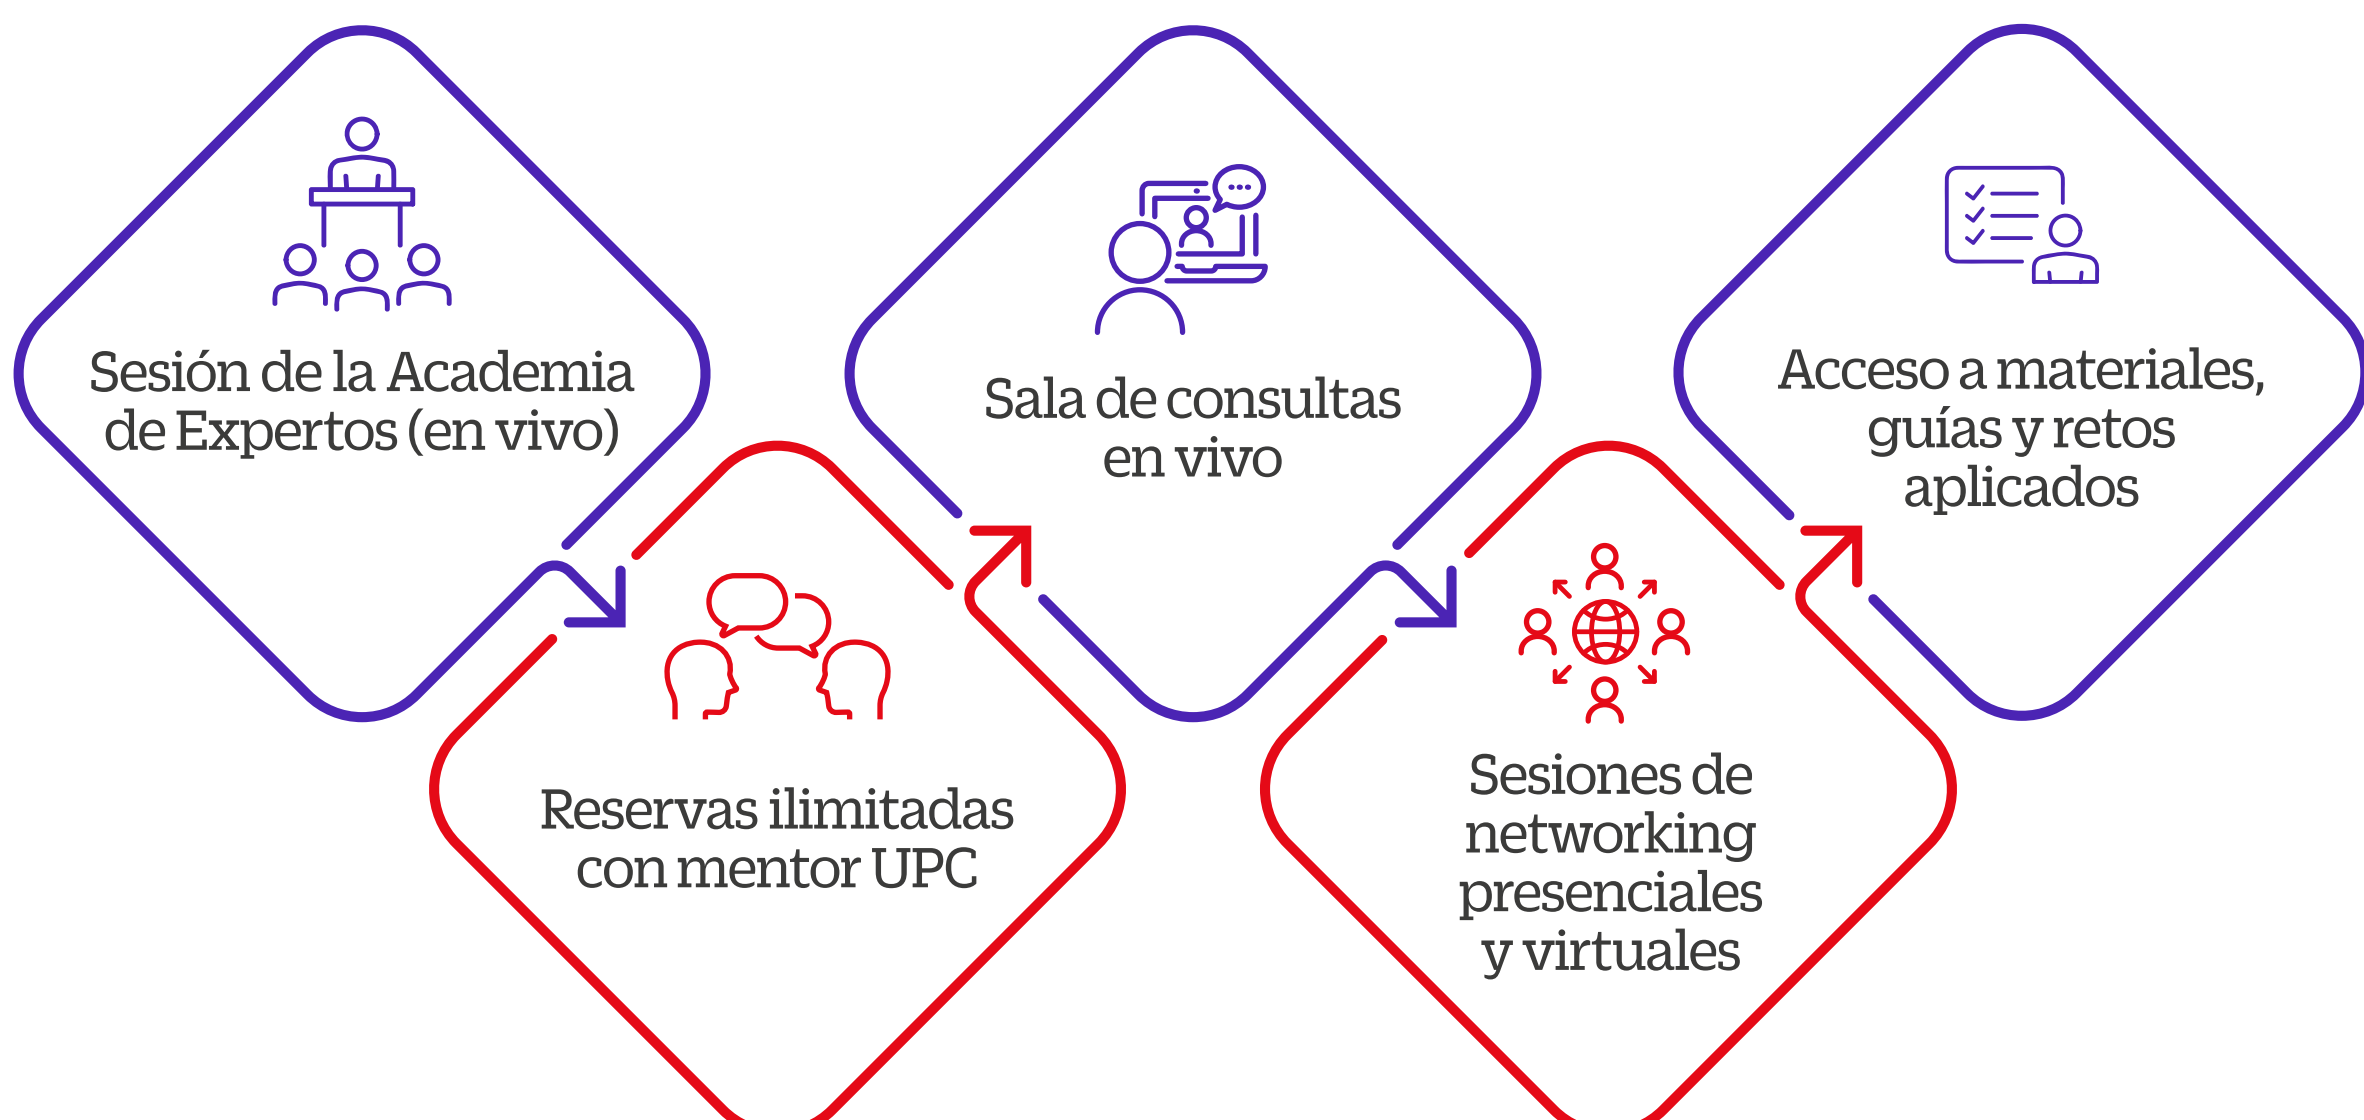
Sesión de la Academia de Expertos (en vivo)

Reservas ilimitadas con mentor UPC

Sala de consultas en vivo

Sesiones de networking presenciales y virtuales

Acceso a materiales, guías y retos aplicados